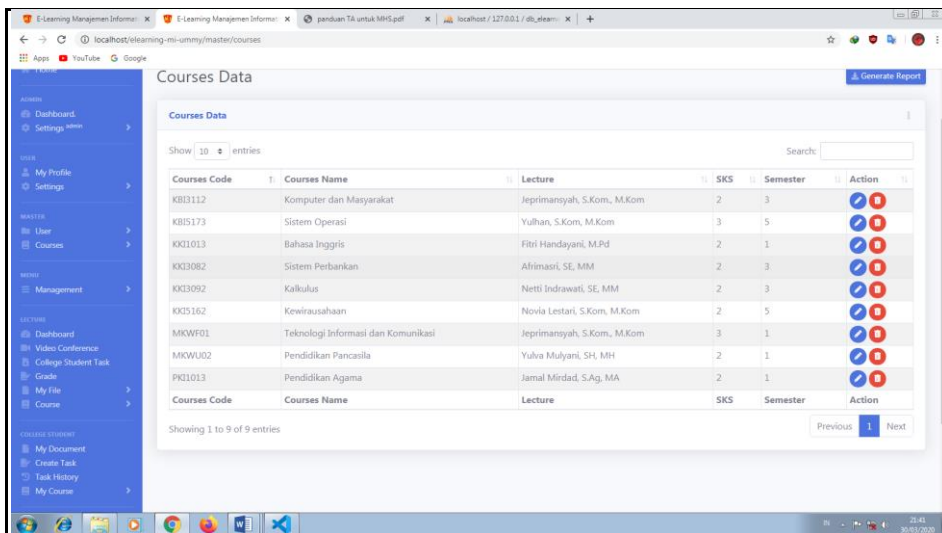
E-Learning Manajemen Informasi × E-Learning Manajemen Informasi × panduan TA untuk MHS.pdf × localhost / 127.0.0.1 / db_elearn × +

localhost/elearning-mi-ummy/master/courses

Apps YouTube Google

Home

ADMIN
Dashboard
Settings admin

USER
My Profile
Settings

MASTER
User
Courses

MENU
Management

LECTURE
Dashboard
Video Conference
College Student Task
Grade
My File
Course

COLLEGE STUDENT
My Document
Create Task
Task History
My Course

Courses Data

Generate Report

Courses Data

Show 10 entries

Search:

| Courses Code | Courses Name | Lecture | SKS | Semester | Action |
|---|---|---|---|---|---|
| KBI3112 | Komputer dan Masyarakat | Jeprimansyah, S.Kom., M.Kom | 2 | 3 | |
| KBI5173 | Sistem Operasi | Yulhan, S.Kom, M.Kom | 3 | 5 | |
| KKI1013 | Bahasa Inggris | Fitri Handayani, M.Pd | 2 | 1 | |
| KKI3082 | Sistem Perbankan | Afrimasri, SE, MM | 2 | 3 | |
| KKI3092 | Kalkulus | Netti Indrawati, SE, MM | 2 | 3 | |
| KKI5162 | Kewirausahaan | Novia Lestari, S.Kom, M.Kom | 2 | 5 | |
| MKWF01 | Teknologi Informasi dan Komunikasi | Jeprimansyah, S.Kom., M.Kom | 3 | 1 | |
| MKWU02 | Pendidikan Pancasila | Yulva Mulyani, SH, MH | 2 | 1 | |
| PKI1013 | Pendidikan Agama | Jamal Mirdad, S.Ag, MA | 2 | 1 | |
| Courses Code | Courses Name | Lecture | SKS | Semester | Action |

Showing 1 to 9 of 9 entries

Previous 1 Next

21:41
30/03/2020